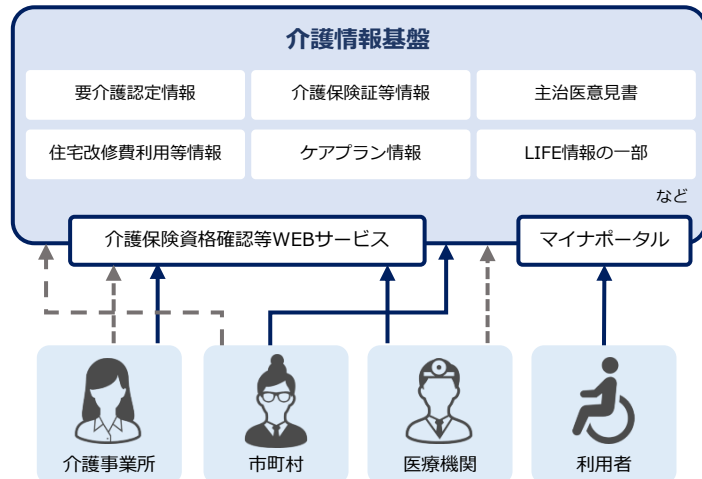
介護情報基盤

要介護認定情報

介護保険証等情報

主治医意見書

住宅改修費利用等情報

ケアプラン情報

LIFE情報の一部

など

介護保険資格確認等WEBサービス

マイナポータル

介護事業所

市町村

医療機関

利用者